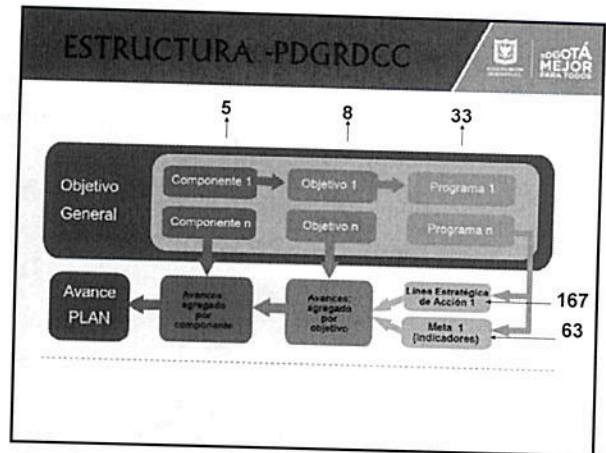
ESTRUCTURA -PDGRDCC

BOGOTÁ MEJOR PARA TODOS

5

8

33

Objetivo General

Componente 1

Objetivo 1

Programa 1

Componente n

Objetivo n

Programa n

Avance PLAN

Avances agregado por componente

Avances agregado por objetivo

Línea Estratégica de Acción 1

167

Meta 1 (indicadores)

63